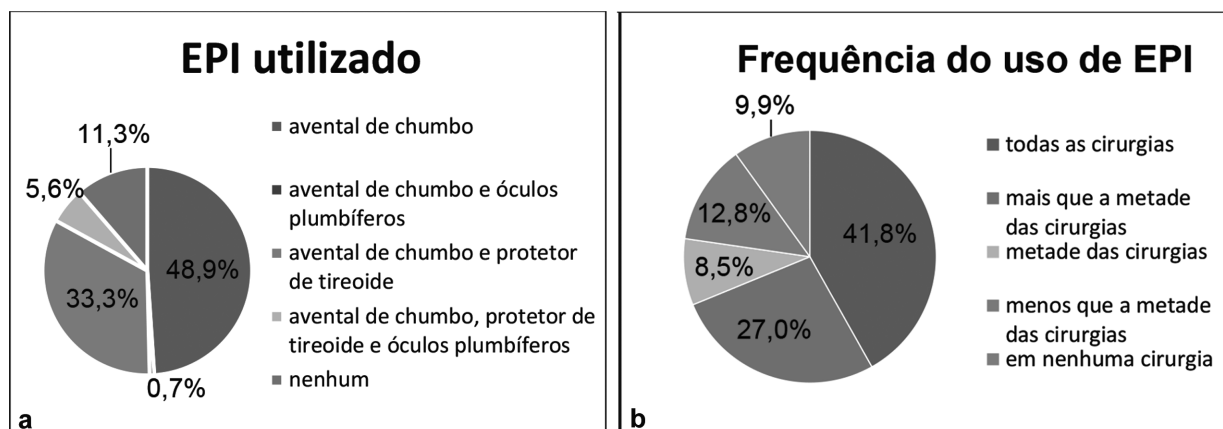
EPI utilizado

11,3%
5,6%
48,9%
33,3%
0,7%

avental de chumbo
avental de chumbo e óculos plumbíferos
avental de chumbo e protetor de tireoide
avental de chumbo, protetor de tireoide e óculos plumbíferos
nenhum

a

Frequência do uso de EPI

9,9%
12,8%
41,8%
8,5%
27,0%

todas as cirurgias
mais que a metade das cirurgias
metade das cirurgias
menos que a metade das cirurgias
em nenhuma cirurgia

b